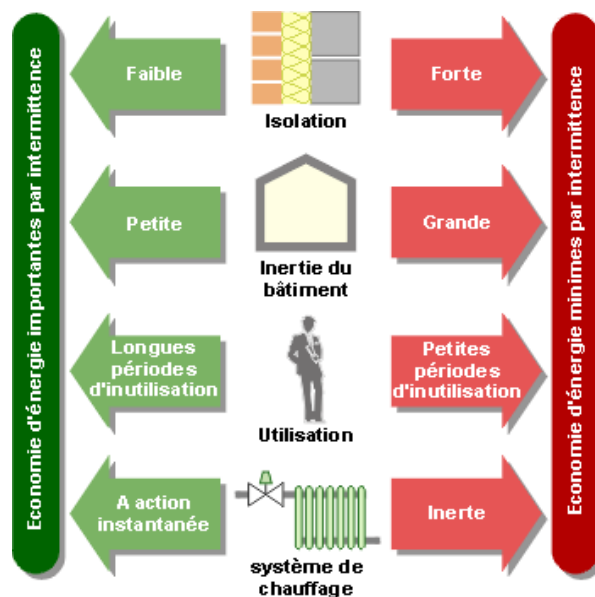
Economie d'énergie importantes par intermittence

Faible

Isolation

Forte

Petite

Inertie du bâtiment

Grande

Longues périodes d'inutilisation

Utilisation

Petites périodes d'inutilisation

A action instantanée

système de chauffage

Inerte

Economie d'énergie minimes par intermittence